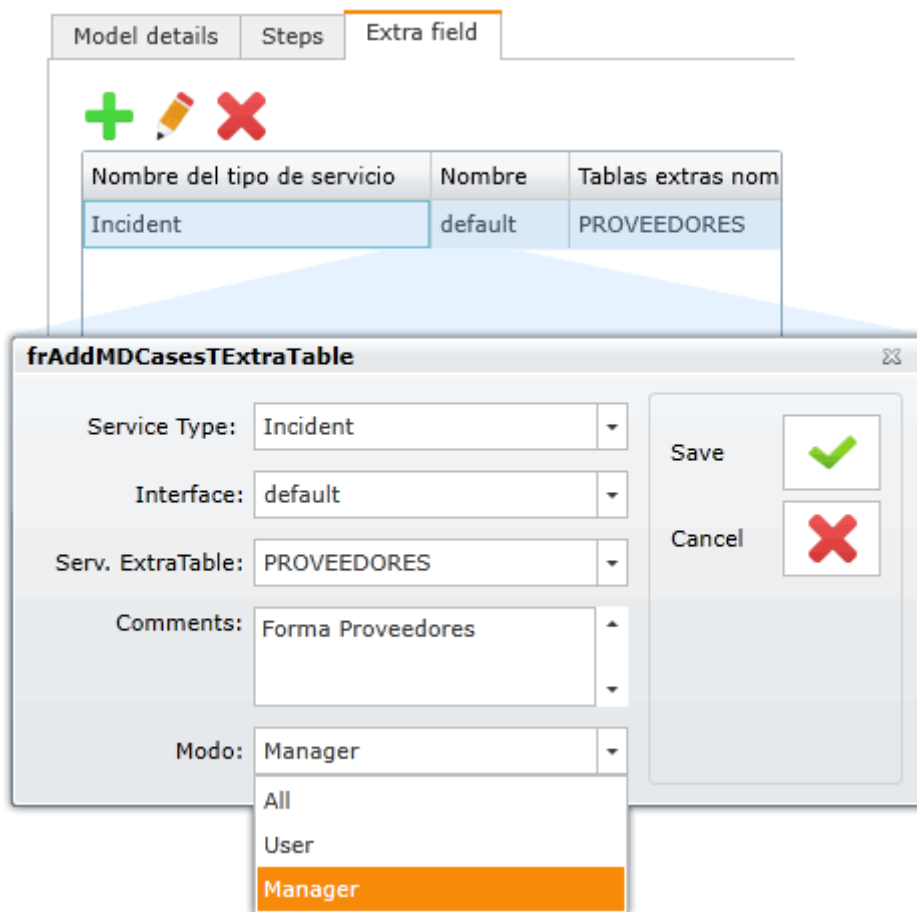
Model details
Steps
Extra field

| Nombre del tipo de servicio | Nombre | Tablas extras nom |
|---|---|---|
| Incident | default | PROVEEDORES |

frAddMDCasesTExtraTable

Service Type: Incident

Interface: default

Serv. ExtraTable: PROVEEDORES

Comments: Forma Proveedores

Modo: Manager

All
User
Manager

Save

Cancel